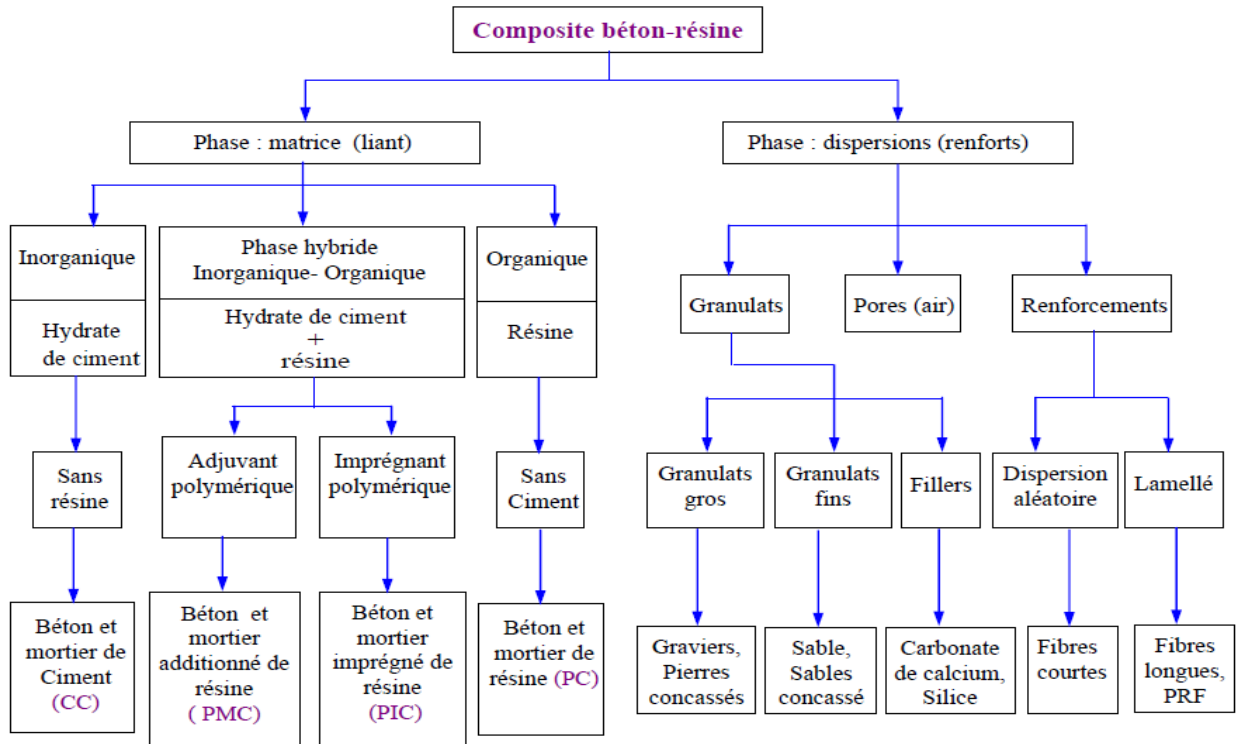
Composite béton-résine

Phase : matrice (liant)

Phase : dispersions (renforts)

Inorganique

Hydrate de ciment

Phase hybride Inorganique- Organique

Hydrate de ciment + résine

Organique

Résine

Sans résine

Adjuvant polymérique

Imprégnant polymérique

Sans Ciment

Béton et mortier de Ciment (CC)

Béton et mortier additionné de résine ( PMC)

Béton et mortier imprégné de résine (PIC)

Béton et mortier de résine (PC)

Granulats

Pores (air)

Renforcements

Granulats gros

Granulats fins

Fillers

Dispersion aléatoire

Lamellé

Graviers, Pierres concassés

Sable, Sables concassé

Carbonate de calcium, Silice

Fibres courtes

Fibres longues, PRF